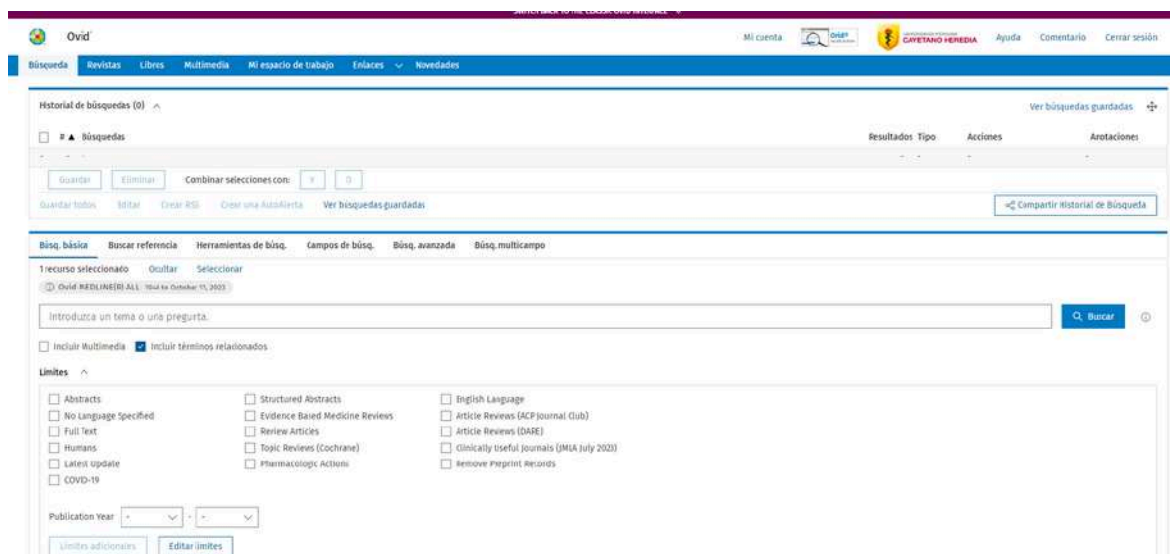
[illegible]

Ovid

Mi cuenta

CAYETANO HEREDIA

Ayuda Comentario Cerrar sesión

Búsqueda Revistas Libros Multimedia Mi espacio de trabajo Enlaces Novedades

Historial de búsquedas (0)

Ver búsquedas guardadas

# ▲ Búsquedas

Resultados Tipo Acciones Anotaciones

Guardar Eliminar Combinar selecciones con: Y O

Guardar todos Editar Crear RSS Crear una AutoAlerta Ver búsquedas guardadas

Compartir Historial de Búsqueda

Búsq. básica Buscar referencia Herramientas de búsq. Campos de búsq. Búsq. avanzada Búsq. multicampo

1 recurso seleccionado Ocultar Seleccionar

Ovid MEDLINE(R) ALL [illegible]

Introduzca un tema o una pregunta.

Buscar

Incluir Multimedia Incluir términos relacionados

Límites

| | | |
|---|---|---|
| Abstracts | Structured Abstracts | English Language |
| No Language Specified | Evidence Based Medicine Reviews | Article Reviews (ACP Journal Club) |
| Full Text | Review Articles | Article Reviews (DARE) |
| Humans | Topic Reviews (Cochrane) | Clinically Useful Journals (JMLA July 2021) |
| Latest Update | Pharmacologic Actions | Remove Preprint Records |
| COVID-19 | | |

Publication Year - -

Límites adicionales Editar límites